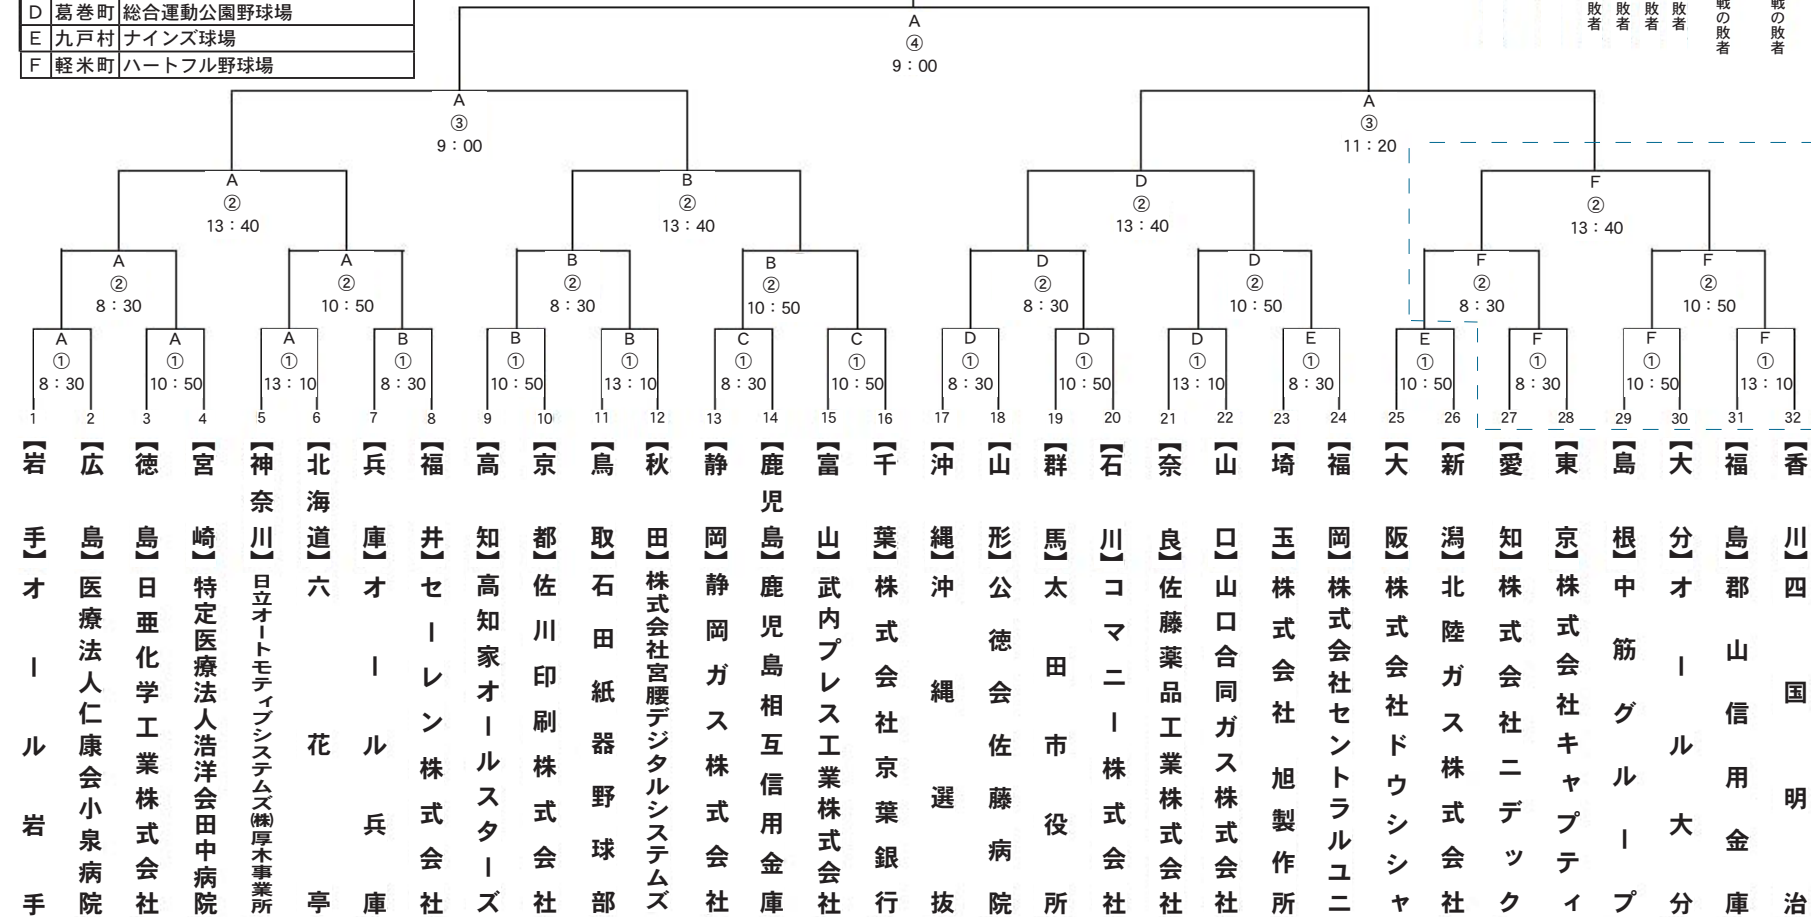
| D | 葛巻町 | 総合運動公園野球場 |
|---|---|---|
| E | 九戸村 | ナインズ球場 |
| F | 軽米町 | ハートフル野球場 |

敗者 敗者 敗者 敗者 戦の敗者 戦の敗者

A ④ 9：00

A ③ 9：00

A ③ 11：20

A ② 13：40

B ② 13：40

D ② 13：40

F ② 13：40

A ② 8：30

A ② 10：50

B ② 8：30

B ② 10：50

D ② 8：30

D ② 10：50

F ② 8：30

F ② 10：50

A ① 8：30

A ① 10：50

A ① 13：10

B ① 8：30

B ① 10：50

B ① 13：10

C ① 8：30

C ① 10：50

D ① 8：30

D ① 10：50

D ① 13：10

E ① 8：30

E ① 10：50

F ① 8：30

F ① 10：50

F ① 13：10

1 【岩手】オール岩手
2 【広島】医療法人仁康会小泉病院
3 【徳島】日亜化学工業株式会社
4 【宮崎】特定医療法人浩洋会田中病院
5 【神奈川】日立オートモティブシステムズ㈱厚木事業所
6 【北海道】六花亭
7 【兵庫】オール兵庫
8 【福井】セーレン株式会社
9 【高知】高知家オールスターズ
10 【京都】佐川印刷株式会社
11 【鳥取】石田紙器野球部
12 【秋田】株式会社宮腰デジタルシステムズ
13 【静岡】静岡ガス株式会社
14 【鹿児島】鹿児島相互信用金庫
15 【富山】武内プレス工業株式会社
16 【千葉】株式会社京葉銀行
17 【沖縄】沖縄選抜
18 【山形】公徳会佐藤病院
19 【群馬】太田市役所
20 【石川】コマニー株式会社
21 【奈良】佐藤薬品工業株式会社
22 【山口】山口合同ガス株式会社
23 【埼玉】株式会社旭製作所
24 【福岡】株式会社セントラルユニ
25 【大阪】株式会社ドウシシャ
26 【新潟】北陸ガス株式会社
27 【愛知】株式会社ニデック
28 【東京】株式会社キャプティ
29 【島根】中筋グループ
30 【大分】オール大分
31 【福島】郡山信用金庫
32 【香川】四国明治